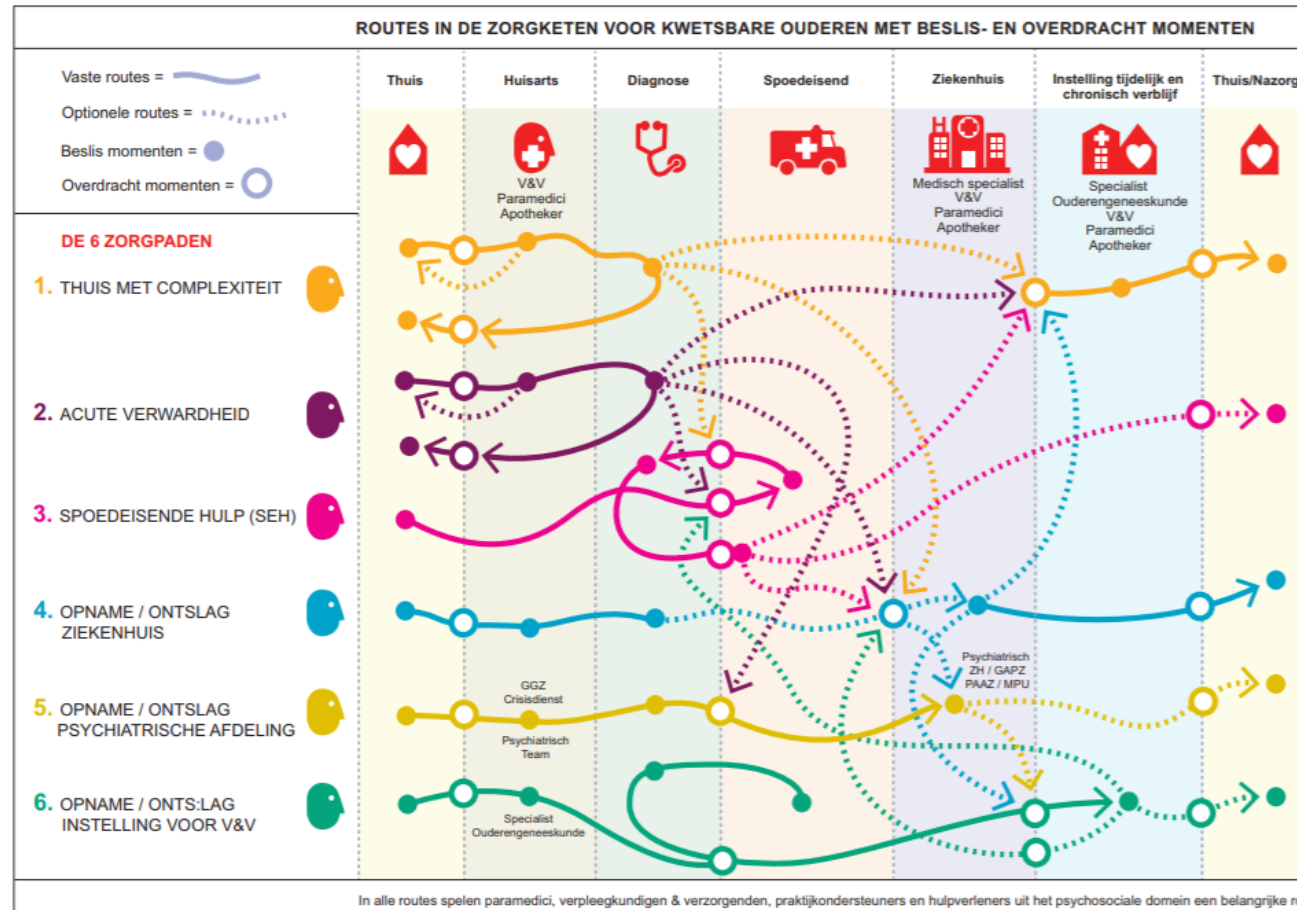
ROUTES IN DE ZORGKETEN VOOR KWETSBARE OUDEREN MET BESLIS- EN OVERDRACHT MOMENTEN

Vaste routes =
Optionele routes =
Beslis momenten =
Overdracht momenten =

Thuis | Huisarts | Diagnose | Spoedeisend | Ziekenhuis | Instelling tijdelijk en chronisch verblijf | Thuis/Nazorg

V&V
Paramedici
Apotheker

Medisch specialist
V&V
Paramedici
Apotheker

Specialist
Ouderengeneeskunde
V&V
Paramedici
Apotheker

DE 6 ZORGPADEN

1. THUIS MET COMPLEXITEIT

2. ACUTE VERWARDHEID

3. SPOEDEISENDE HULP (SEH)

4. OPNAME / ONTSLAG ZIEKENHUIS

5. OPNAME / ONTSLAG PSYCHIATRISCHE AFDELING

6. OPNAME / ONTS:LAG INSTELLING VOOR V&V

GGZ
Crisisdienst

Psychiatrisch
Team

Psychiatrisch
ZH / GAPZ
PAAZ / MPU

Specialist
Ouderengeneeskunde

In alle routes spelen paramedici, verpleegkundigen & verzorgenden, praktijkondersteuners en hulpverleners uit het psychosociale domein een belangrijke r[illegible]